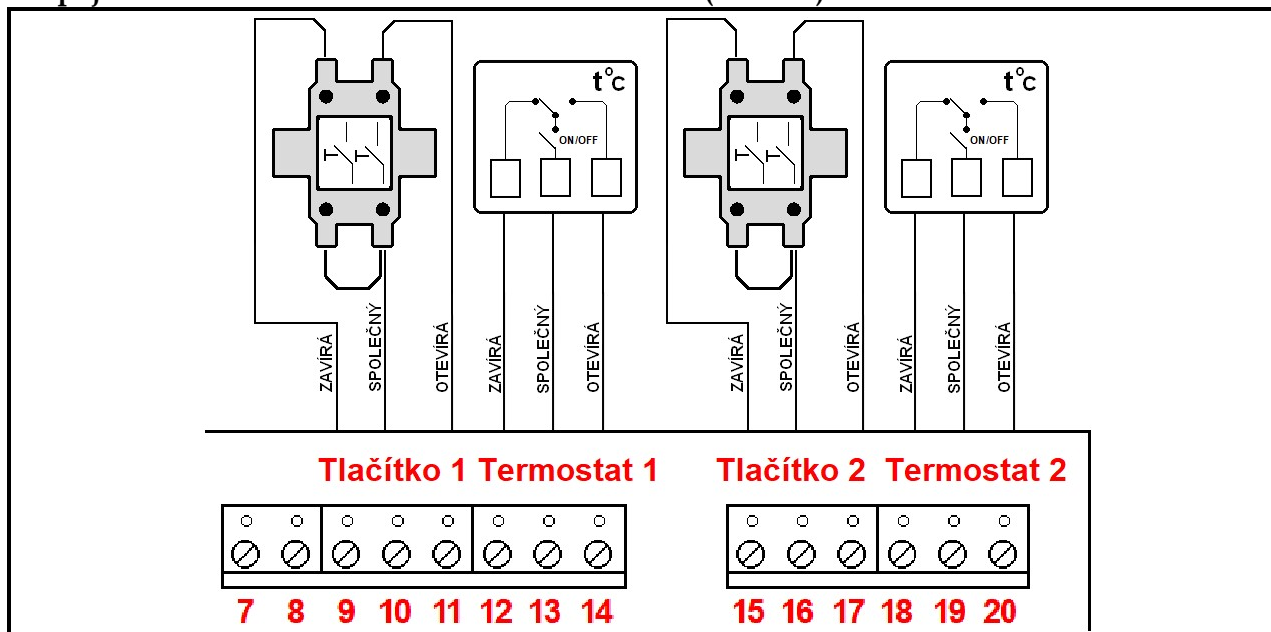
$t^{\circ}C$

ON/OFF

$t^{\circ}C$

ON/OFF

ZAVÍRÁ SPOLEČNÝ OTEVÍRÁ ZAVÍRÁ SPOLEČNÝ OTEVÍRÁ ZAVÍRÁ SPOLEČNÝ OTEVÍRÁ ZAVÍRÁ SPOLEČNÝ OTEVÍRÁ

Tlačítko 1 Termostat 1 Tlačítko 2 Termostat 2

7 8 9 10 11 12 13 14 15 16 17 18 19 20